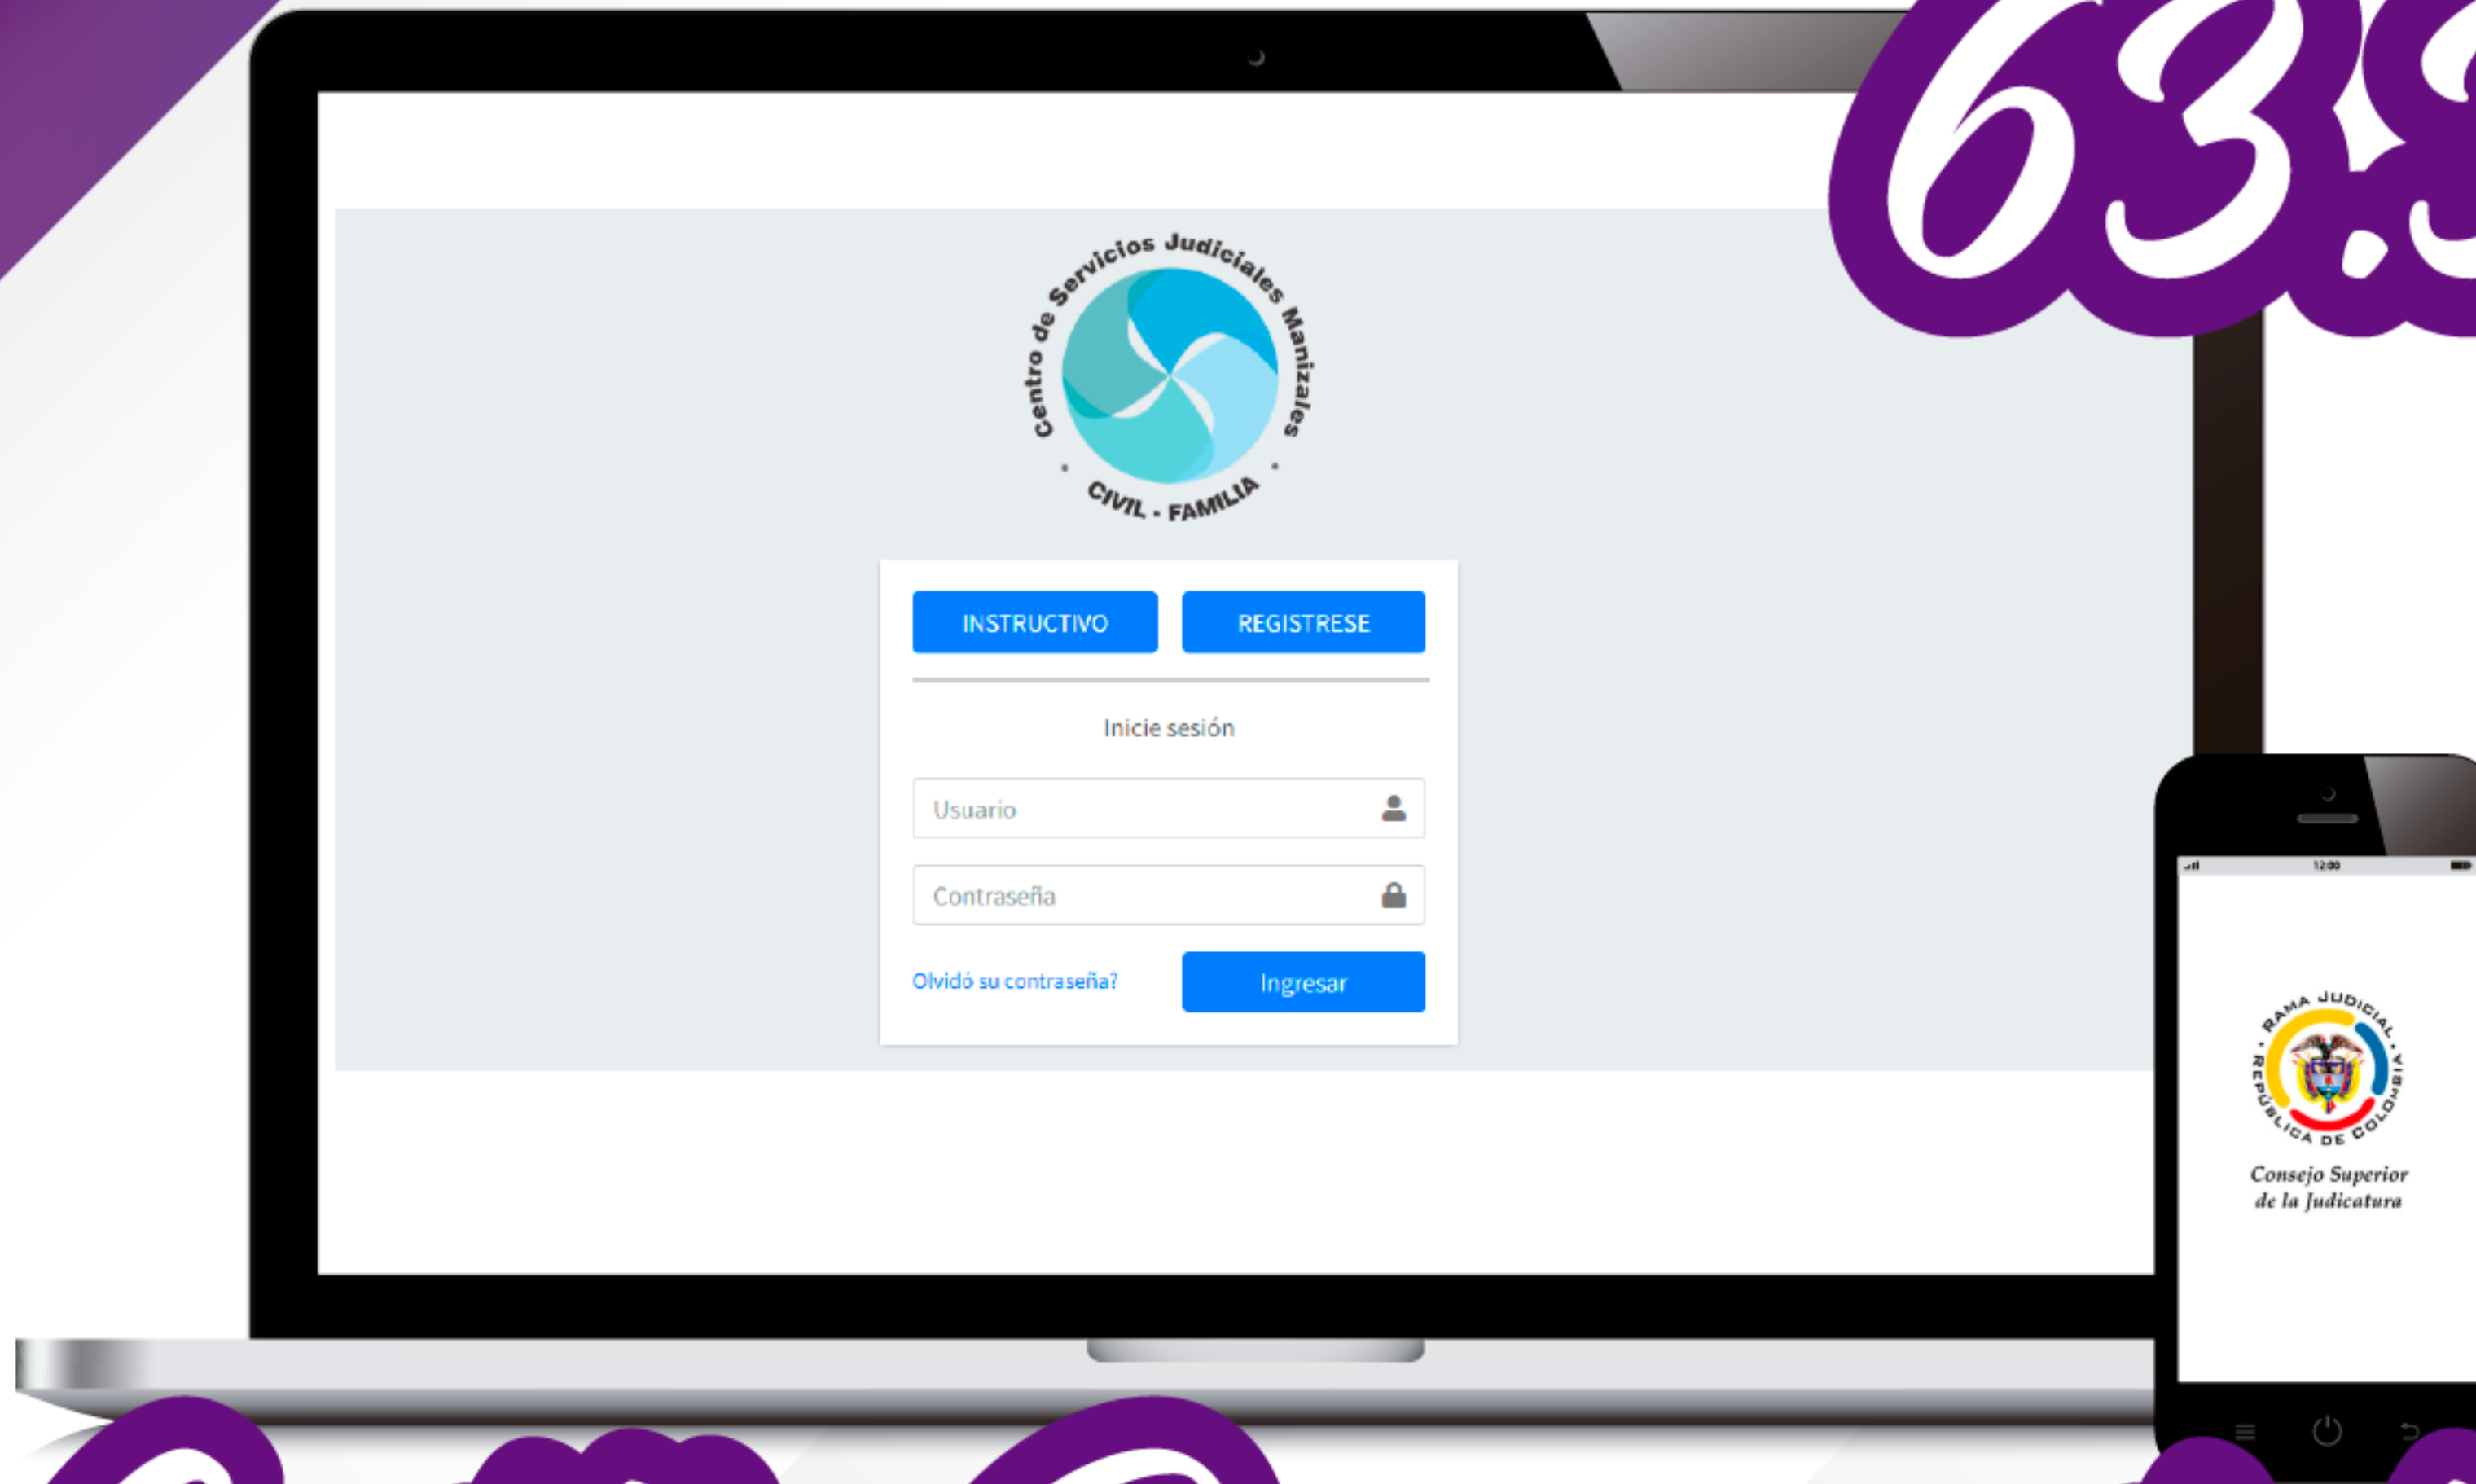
63.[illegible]

Centro de Servicios Judiciales Manizales
CIVIL - FAMILIA

INSTRUCTIVO
REGISTRESE

Inicie sesión

Usuario

Contraseña

Olvidó su contraseña?

Ingresar

12:00

RAMA JUDICIAL
REPÚBLICA DE COLOMBIA

Consejo Superior de la Judicatura